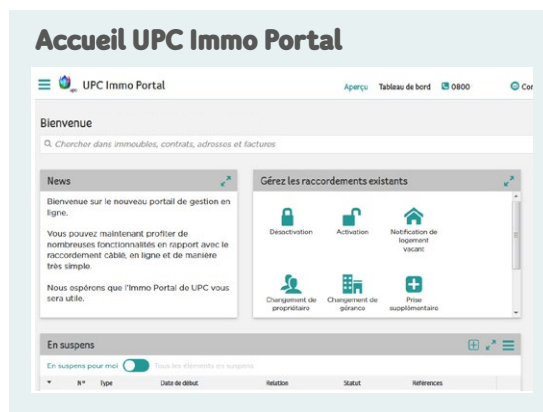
Accueil UPC Immo Portal

UPC Immo Portal

Aperçu Tableau de bord 0800 Co

Bienvenue

Chercher dans immeubles, contrats, adresses et factures

News

Bienvenue sur le nouveau portail de gestion en ligne.

Vous pouvez maintenant profiter de nombreuses fonctionnalités en rapport avec le raccordement câblé, en ligne et de manière très simple.

Nous espérons que l'Immo Portal de UPC vous sera utile.

Gérez les raccordements existants

Désactivation

Activation

Notification de logement vacant

Changement de propriétaire

Changement de gérance

Prise supplémentaire

En suspens

En suspens pour moi Tous les éléments en suspens

N° Type Date de début Relation Statut Références